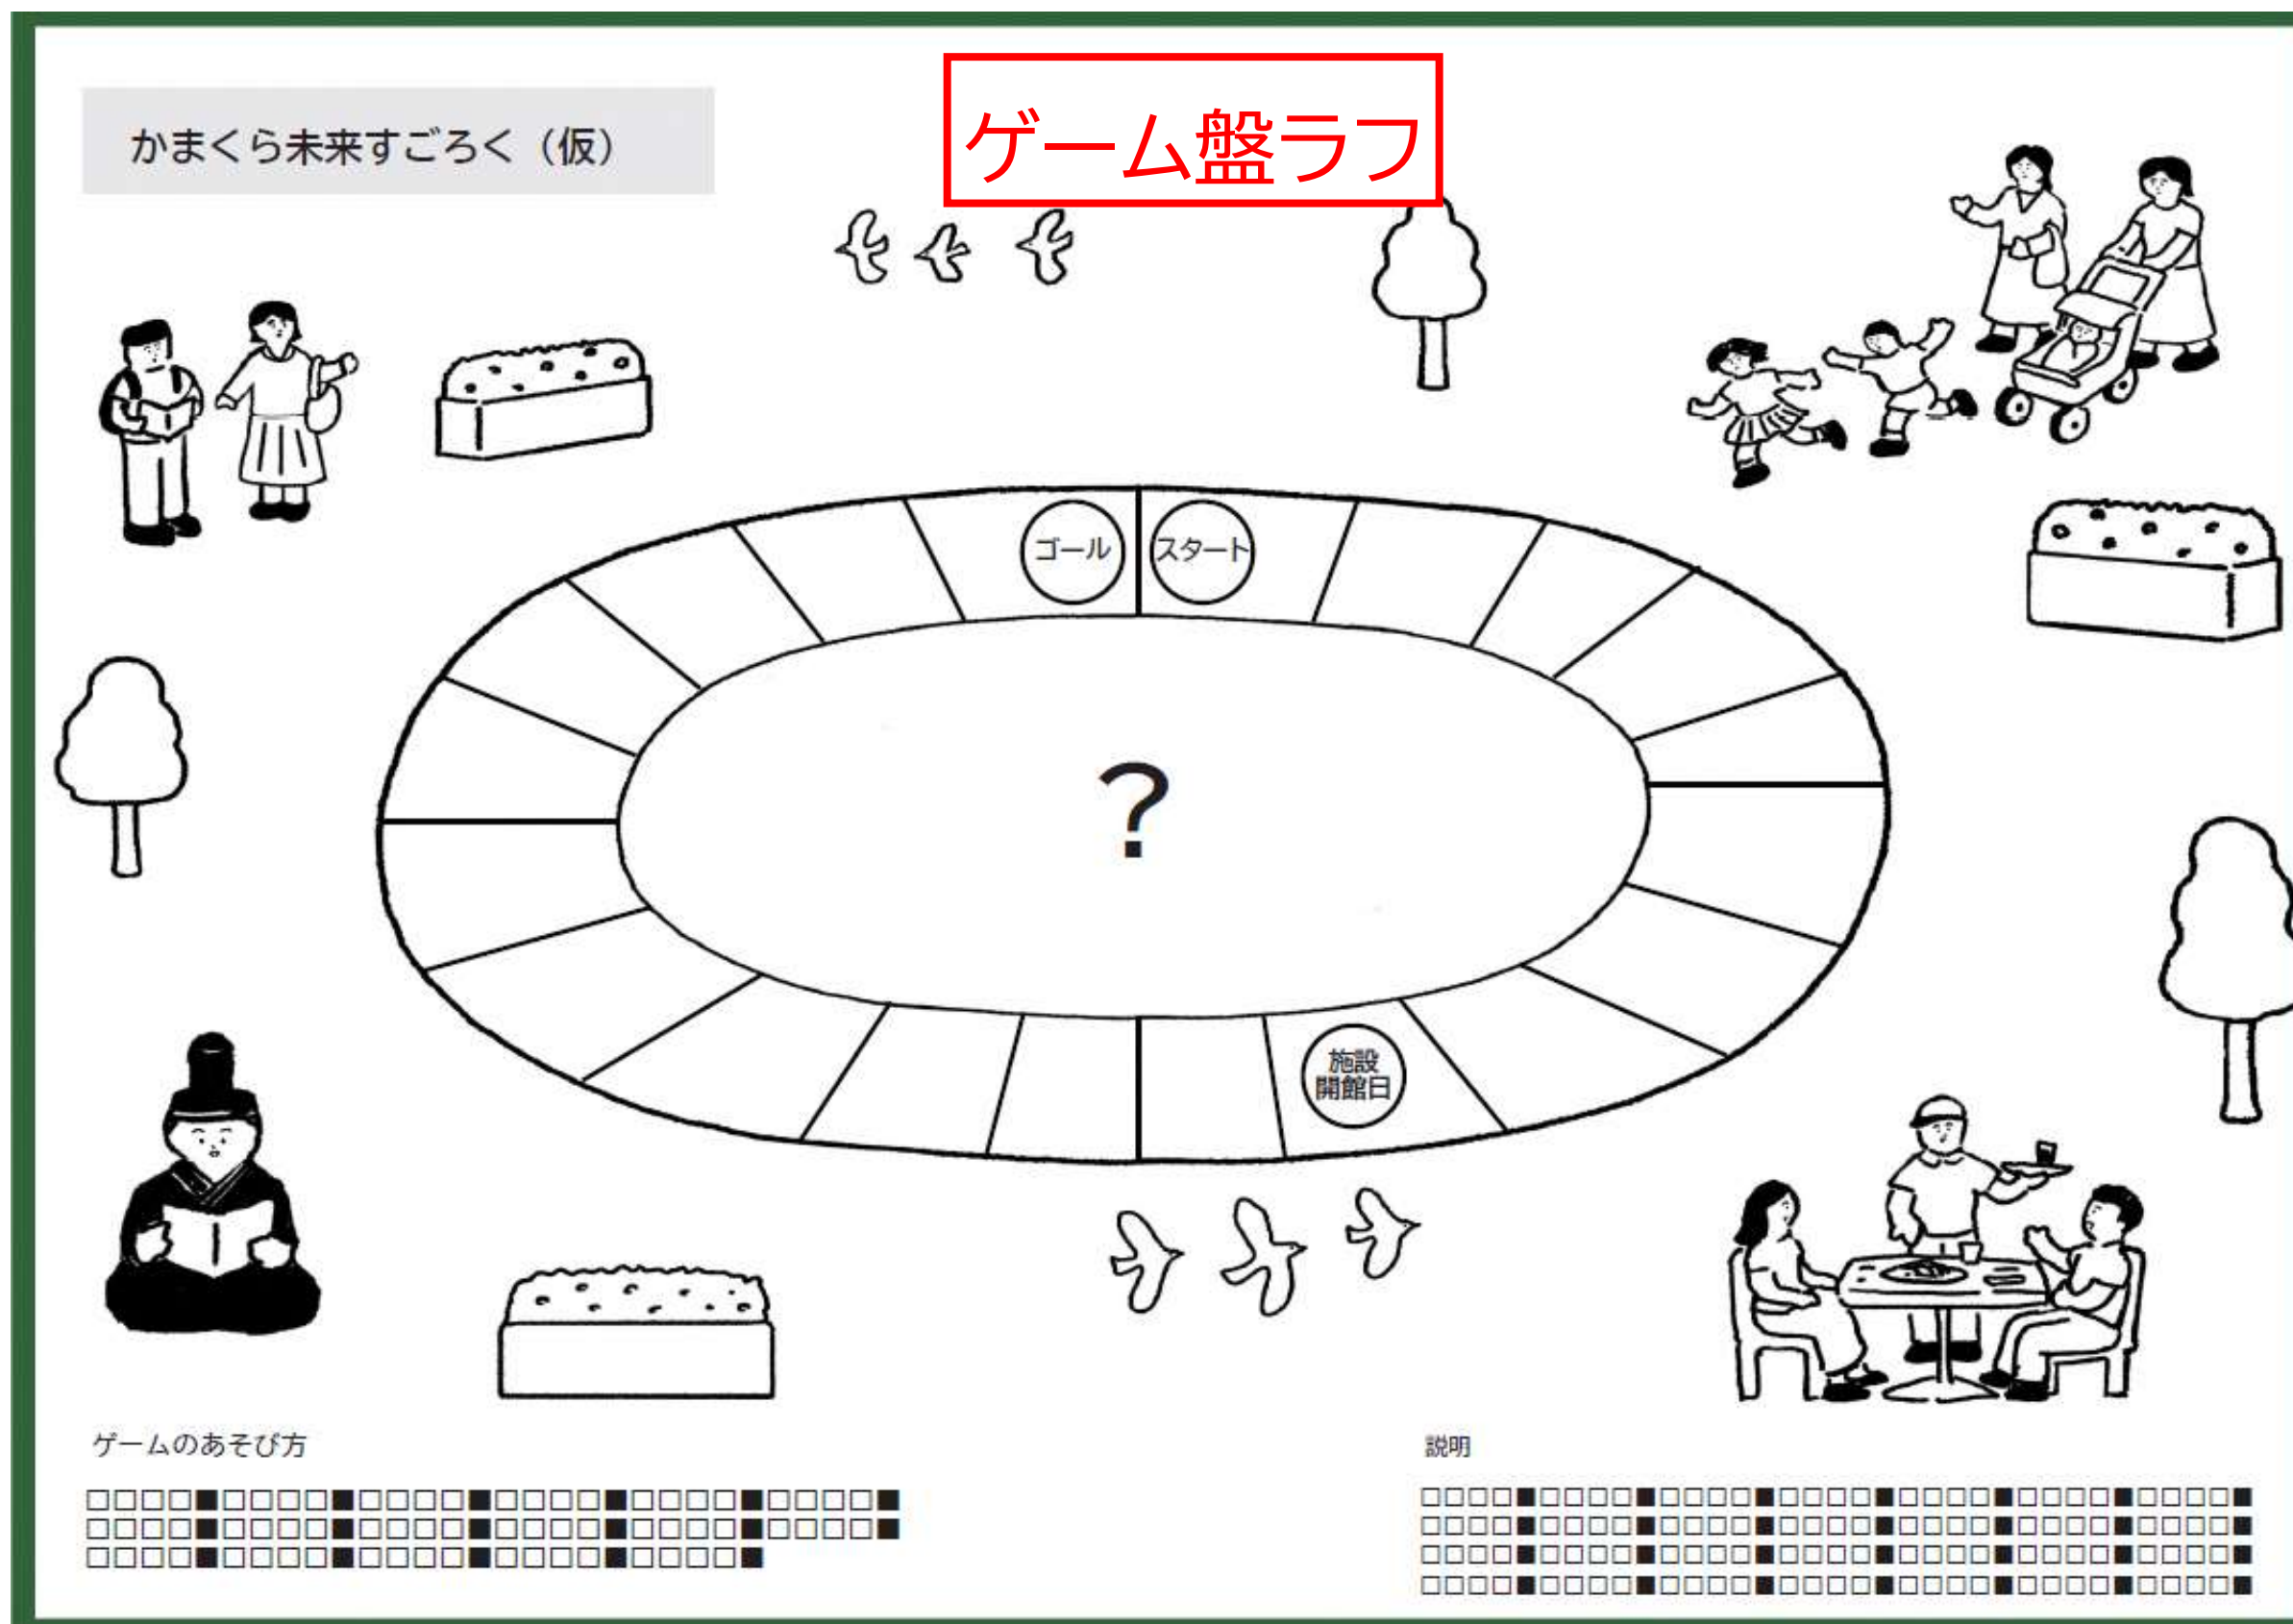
かまくら未来すごろく（仮）

ゲーム盤ラフ

ゴール

スタート

?

施設開館日

ゲームのあそび方

□□□□■□□□□□■□□□□□■□□□□□■□□□□□■□□□□□■
□□□□■□□□□□■□□□□□■□□□□□■□□□□□■□□□□□■
□□□□■□□□□□■□□□□□■□□□□□■□□□□□■

説明

□□□□■□□□□□■□□□□□■□□□□□■□□□□□■□□□□□■□□□□□■□□□□□■
□□□□■□□□□□■□□□□□■□□□□□■□□□□□■□□□□□■□□□□□■□□□□□■
□□□□■□□□□□■□□□□□■□□□□□■□□□□□■□□□□□■□□□□□■□□□□□■
□□□□■□□□□□■□□□□□■□□□□□■□□□□□■□□□□□■□□□□□■□□□□□■